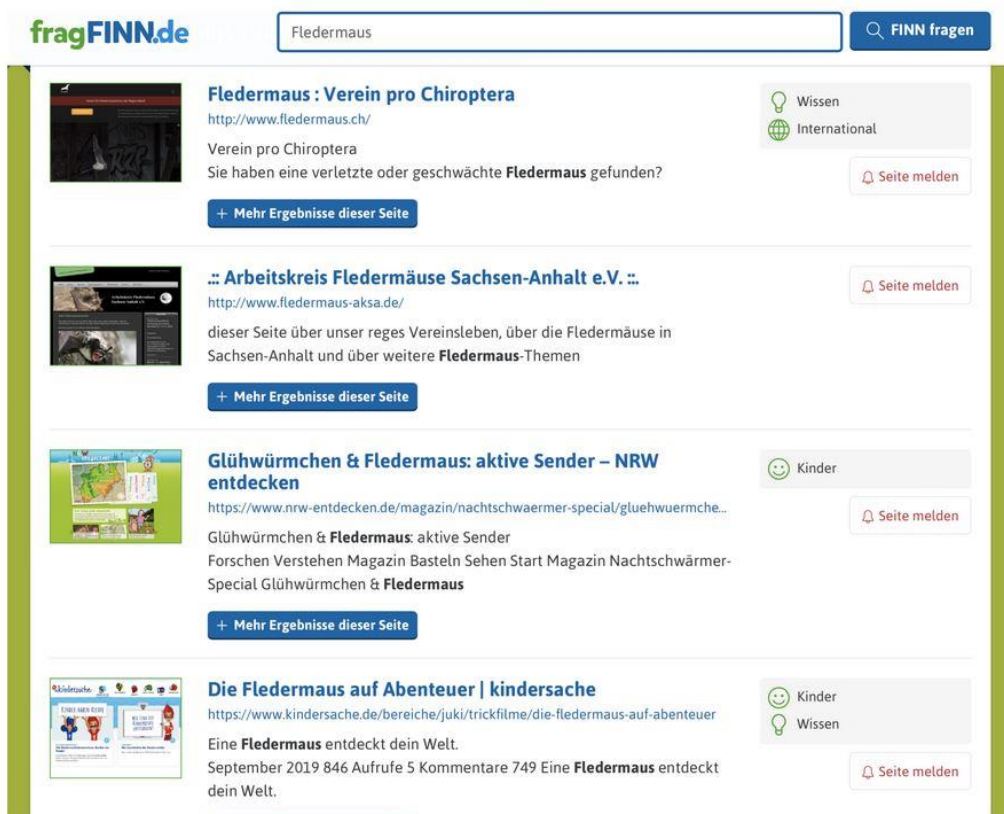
fragFINN.de

Fledermaus

FINN fragen

Fledermaus : Verein pro Chiroptera
http://www.fledermaus.ch/
Verein pro Chiroptera
Sie haben eine verletzte oder geschwächte **Fledermaus** gefunden?

+ Mehr Ergebnisse dieser Seite

Wissen
International

Seite melden

.:: Arbeitskreis Fledermäuse Sachsen-Anhalt e.V. ::.
http://www.fledermaus-aksa.de/
dieser Seite über unser reges Vereinsleben, über die Fledermäuse in Sachsen-Anhalt und über weitere **Fledermaus**-Themen

+ Mehr Ergebnisse dieser Seite

Seite melden

Glühwürmchen & Fledermaus: aktive Sender – NRW entdecken
https://www.nrw-entdecken.de/magazin/nachtschwaermer-special/gluehwuermche...
Glühwürmchen & **Fledermaus**: aktive Sender
Forschen Verstehen Magazin Basteln Sehen Start Magazin Nachtschwärmer-Special Glühwürmchen & **Fledermaus**

+ Mehr Ergebnisse dieser Seite

Kinder

Seite melden

Die Fledermaus auf Abenteuer | kindersache
https://www.kindersache.de/bereiche/juki/trickfilme/die-fledermaus-auf-abenteuer
Eine **Fledermaus** entdeckt dein Welt.
September 2019 846 Aufrufe 5 Kommentare 749 Eine **Fledermaus** entdeckt dein Welt.

Kinder
Wissen

Seite melden